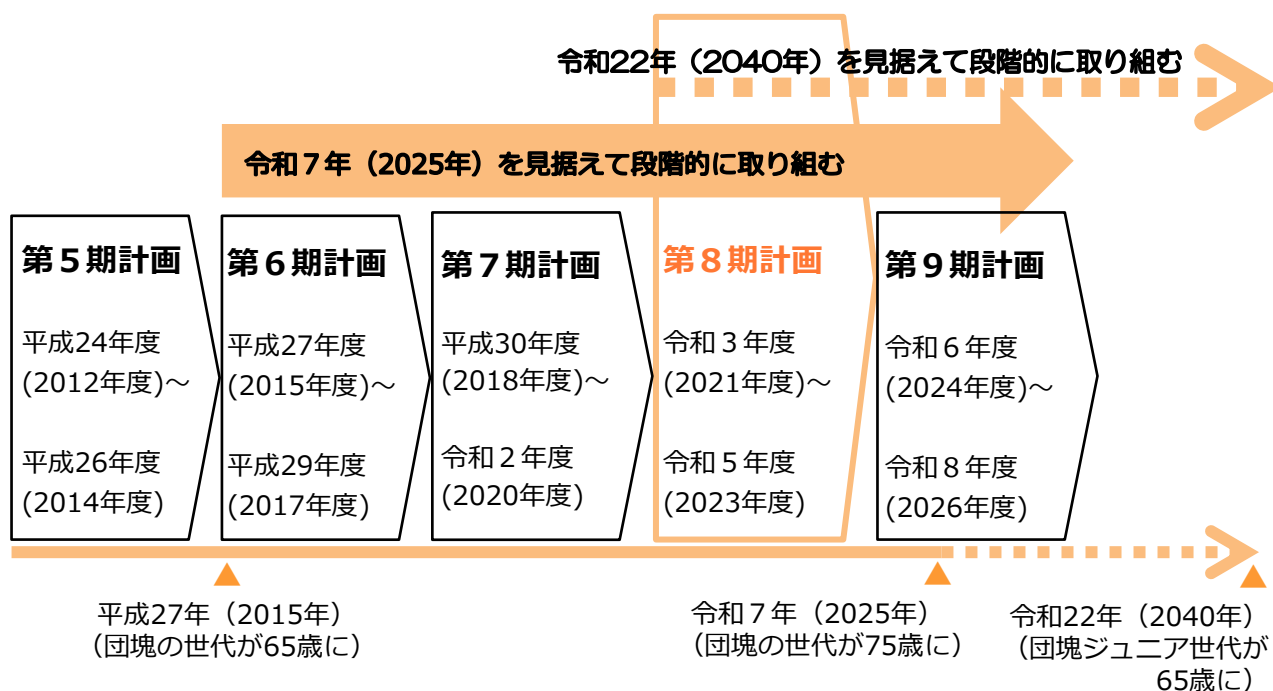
令和22年（2040年）を見据えて段階的に取り組む

令和７年（2025年）を見据えて段階的に取り組む

第５期計画
平成24年度
(2012年度)～
平成26年度
(2014年度)

第６期計画
平成27年度
(2015年度)～
平成29年度
(2017年度)

第７期計画
平成30年度
(2018年度)～
令和２年度
(2020年度)

第８期計画
令和３年度
(2021年度)～
令和５年度
(2023年度)

第９期計画
令和６年度
(2024年度)～
令和８年度
(2026年度)

平成27年（2015年）
（団塊の世代が65歳に）

令和７年（2025年）
（団塊の世代が75歳に）

令和22年（2040年）
（団塊ジュニア世代が65歳に）